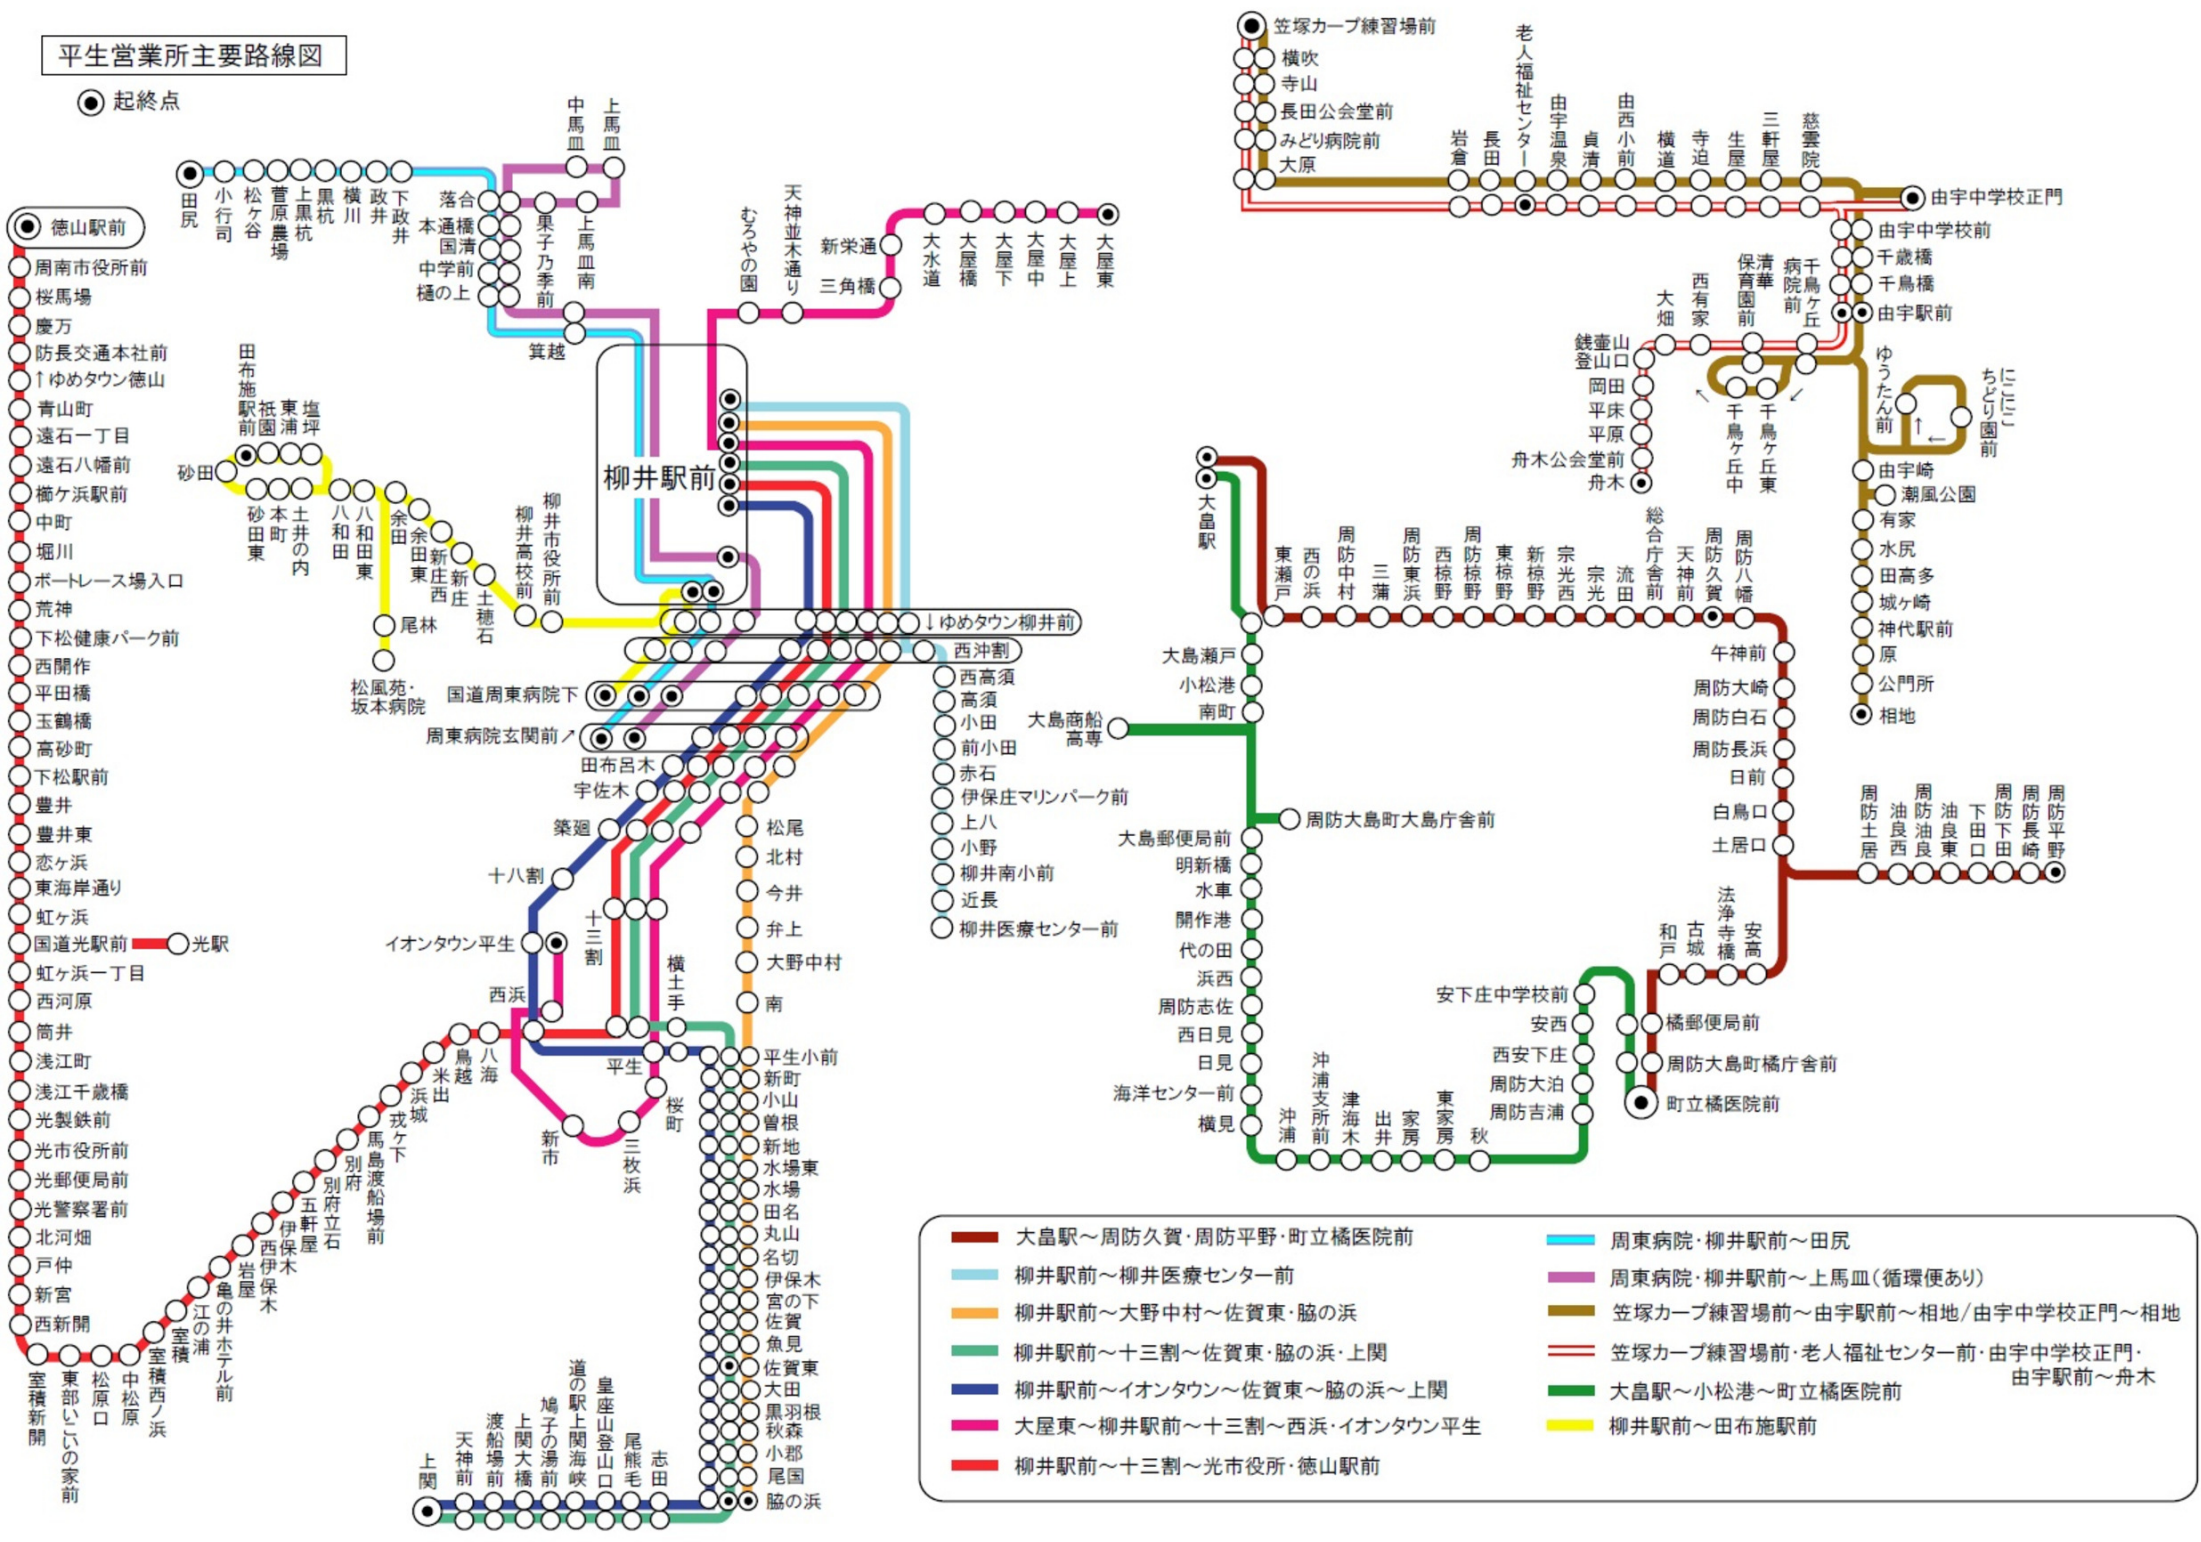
平生営業所主要路線図

起終点

徳山駅前
周南市役所前
桜馬場
慶万
防長交通本社前
↑ゆめタウン徳山
青山町
遠石一丁目
遠石八幡前
櫛ケ浜駅前
中町
堀川
ボートレース場入口
荒神
下松健康パーク前
西開作
平田橋
玉鶴橋
高砂町
下松駅前
豊井
豊井東
恋ケ浜
東海岸通り
虹ケ浜
国道光駅前
光駅
虹ケ浜一丁目
西河原
筒井
浅江町
浅江千歳橋
光製鉄前
光市役所前
光郵便局前
光警察署前
北河内
戸仲
新宮
西新開
室積新開
東部いこいの家前
松原口
中松原
室積西ノ浜
室積
江の浦
亀の井ホテル前
岩屋
西伊保木
伊保木
五軒屋
別府立石
別府
馬島渡船場前
戎ケ下
浜城
米出
鳥越
八海

田尻
小行司
松ケ谷
菅原農場
上黒杭
黒杭
横川
政井
下政井
落合
本通橋
国清
中学前
樋の上
中馬皿
上馬皿
果子乃季前
上馬皿南
箕越
むろやの園
天神並木通り
新栄通
三角橋
大水道
大屋橋
大屋下
大屋中
大屋上
大屋東

砂田
田布施駅前
祇園
東浦
塩坪
砂田東
本町
土井の内
八和田
八和田東
余田
余田東
新庄西
新庄
土穂石
尾林
松風苑・坂本病院
柳井高校前
柳井市役所前
柳井駅前
↓ゆめタウン柳井前
西沖割
国道周東病院下
周東病院玄関前↗
田布呂木
宇佐木
築廻
十八割
十三割
イオンタウン平生
西浜
横土手
平生
新市
三枚浜
桜町
西高須
高須
小田
前小田
赤石
伊保庄マリンパーク前
上八
小野
柳井南小前
近長
柳井医療センター前
松尾
北村
今井
弁上
大野中村
南
平生小前
新町
小山
曽根
新地
水場東
水場
田名
丸山
名切
伊保木
宮の下
佐賀
魚見
佐賀東
大田
黒羽根
秋森
小郡
尾国
脇の浜
上関
天神前
渡船場前
上関大橋
鳩子の湯前
道の駅上関海峡
皇座山登山口
尾熊毛
志田

笠塚カープ練習場前
横吹
寺山
長田公会堂前
みどり病院前
大原
岩倉
長田
老人福祉センター
由宇温泉
貞清
由西小前
横道
寺迫
生屋
三軒屋
慈雲院
由宇中学校正門
由宇中学校前
千歳橋
千鳥橋
由宇駅前
銭壷山登山口
大畑
西有家
保育園前
清華
病院前
千鳥ケ丘
岡田
平床
平原
舟木公会堂前
舟木
千鳥ケ丘中
千鳥ケ丘東
ゆうたん前
にこにこちどり園前
由宇崎
潮風公園
有家
水尻
田高多
城ケ崎
神代駅前
原
公門所
相地

大畠駅
東瀬戸
西の浜
周防中村
三蒲
周防東浜
西椋野
周防椋野
東椋野
新椋野
宗光西
宗光
流田
総合庁舎前
天神前
周防久賀
周防八幡
午神前
周防大崎
周防白石
周防長浜
日前
白鳥口
土居口
周防土居
油良西
周防油良
油良東
下田口
周防下田
周防長崎
周防平野
大島瀬戸
小松港
南町
大島商船高専
周防大島町大島庁舎前
大島郵便局前
明新橋
水車
開作港
代の田
浜西
周防志佐
西日見
日見
海洋センター前
横見
沖浦
沖浦支所前
津海木
出井
家房
東家房
秋
安下庄中学校前
安西
西安下庄
周防大泊
周防吉浦
和戸
古城
法浄寺橋
安高
橘郵便局前
周防大島町橘庁舎前
町立橘医院前

大島駅～周防久賀・周防平野・町立橘医院前
柳井駅前～柳井医療センター前
柳井駅前～大野中村～佐賀東・脇の浜
柳井駅前～十三割～佐賀東・脇の浜・上関
柳井駅前～イオンタウン～佐賀東～脇の浜～上関
大屋東～柳井駅前～十三割～西浜・イオンタウン平生
柳井駅前～十三割～光市役所・徳山駅前
周東病院・柳井駅前～田尻
周東病院・柳井駅前～上馬皿(循環便あり)
笠塚カープ練習場前～由宇駅前～相地/由宇中学校正門～相地
笠塚カープ練習場前・老人福祉センター前・由宇中学校正門・由宇駅前～舟木
大島駅～小松港～町立橘医院前
柳井駅前～田布施駅前